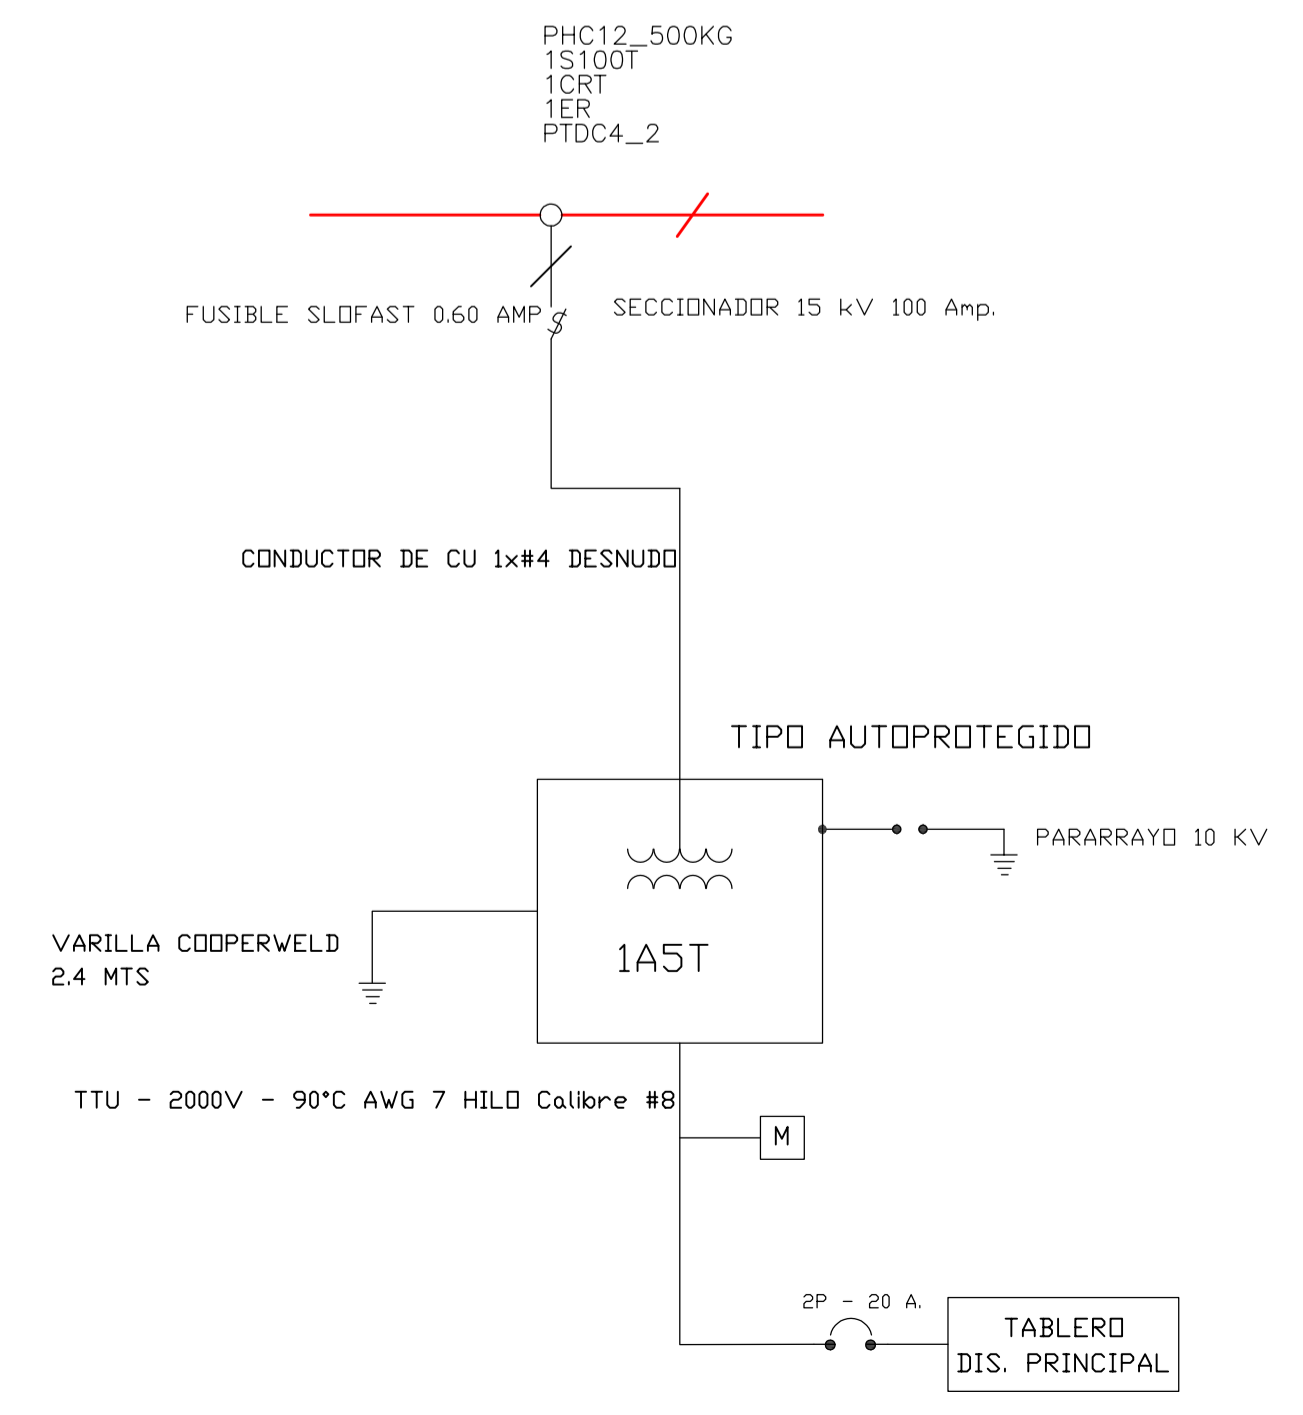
PHC12_500KG
1S100T
1CRT
1ER
PTDC4_2

FUSIBLE SLOFAST 0.60 AMP

SECCIONADOR 15 kV 100 Amp.

CONDUCTOR DE CU 1x#4 DESNUDO

TIPO AUTOPROTEGIDO

PARARRAYO 10 KV

VARILLA COOPERWELD
2.4 MTS

1A5T

TTU - 2000V - 90°C AWG 7 HILO Calibre #8

M

2P - 20 A.

TABLERO
DIS. PRINCIPAL